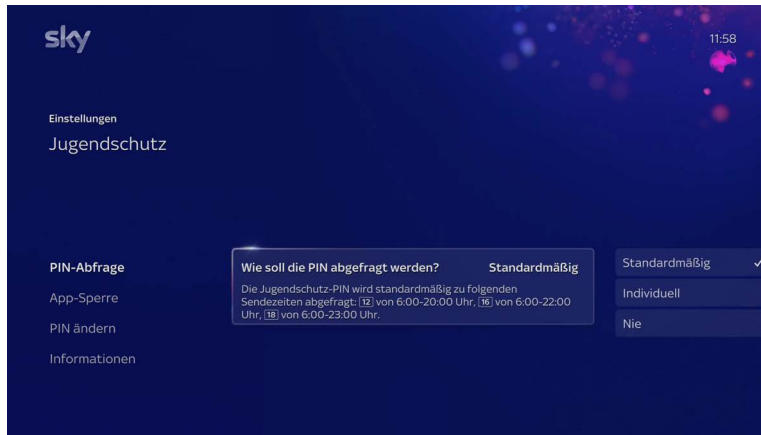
sky

11:58

Einstellungen

Jugendschutz

PIN-Abfrage

App-Sperre

PIN ändern

Informationen

Wie soll die PIN abgefragt werden?

Standardmäßig

Die Jugendschutz-PIN wird standardmäßig zu folgenden Sendezeiten abgefragt: 12 von 6:00-20:00 Uhr, 16 von 6:00-22:00 Uhr, 18 von 6:00-23:00 Uhr.

Standardmäßig ✓

Individuell

Nie